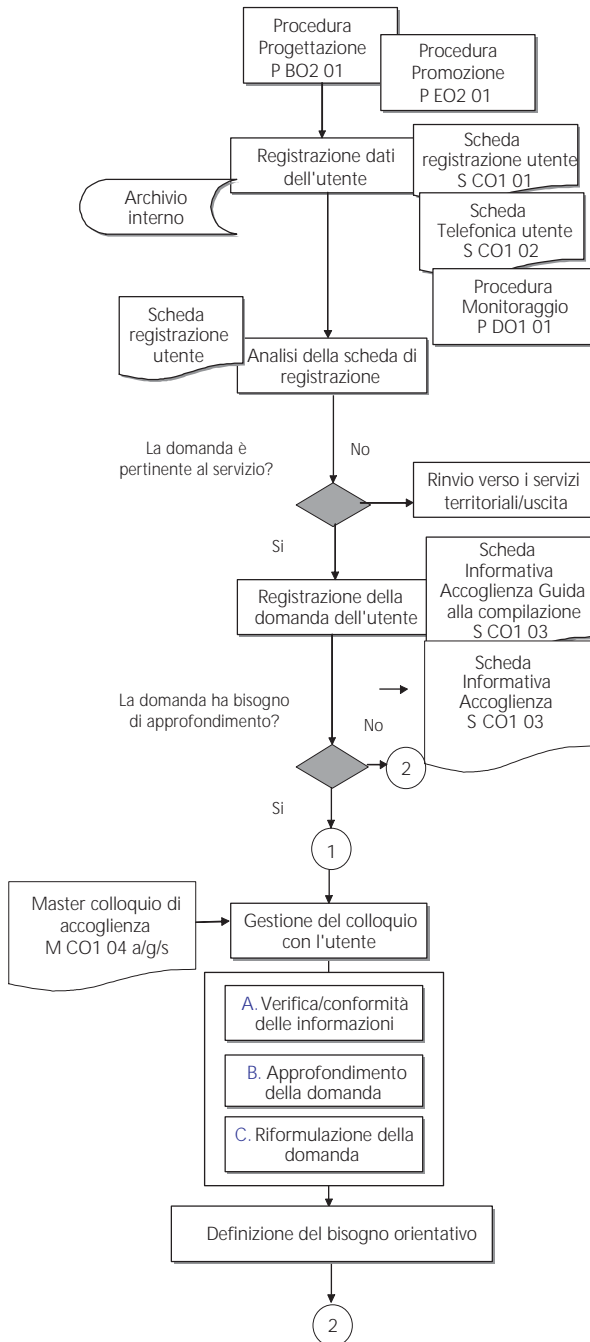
Procedura Progettazione P BO2 01

Procedura Promozione P EO2 01

Registrazione dati dell'utente

Scheda registrazione utente S CO1 01

Archivio interno

Scheda Telefonica utente S CO1 02

Procedura Monitoraggio P DO1 01

Scheda registrazione utente

Analisi della scheda di registrazione

La domanda è pertinente al servizio?

No

Rinvio verso i servizi territoriali/uscita

Si

Registrazione della domanda dell'utente

Scheda Informativa Accoglienza Guida alla compilazione S CO1 03

La domanda ha bisogno di approfondimento?

No

Scheda Informativa Accoglienza S CO1 03

2

Si

1

Master colloquio di accoglienza M CO1 04 a/g/s

Gestione del colloquio con l'utente

A. Verifica/conformità delle informazioni

B. Approfondimento della domanda

C. Riformulazione della domanda

Definizione del bisogno orientativo

2